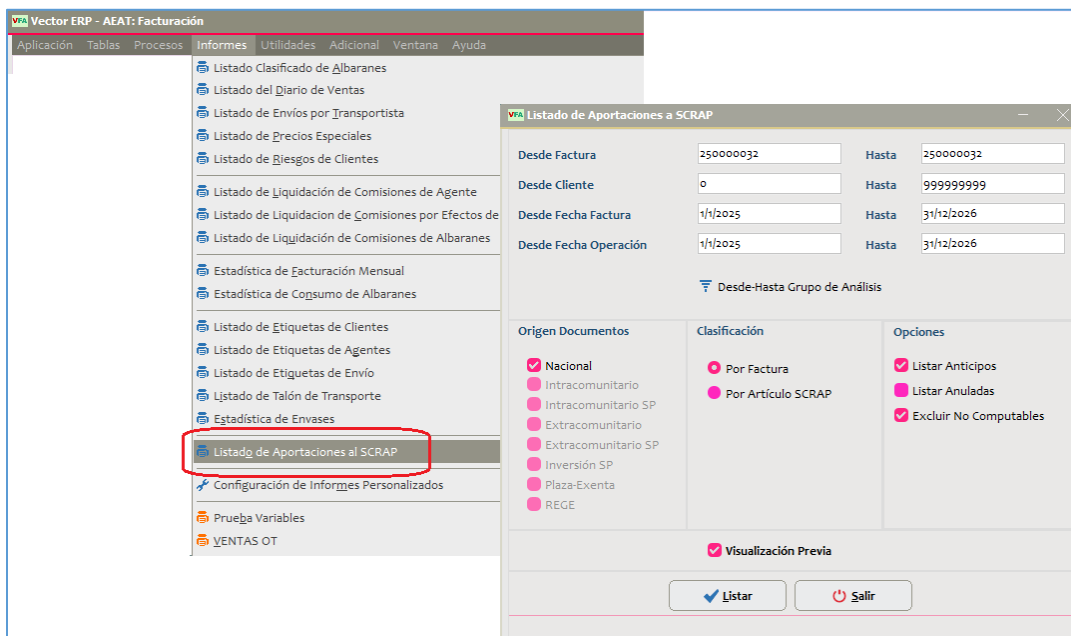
VFA Vector ERP - AEAT: Facturación

Aplicación Tablas Procesos Informes Utilidades Adicional Ventana Ayuda

Listado Clasificado de Albaranes
Listado del Diario de Ventas
Listado de Envíos por Transportista
Listado de Precios Especiales
Listado de Riesgos de Clientes
Listado de Liquidación de Comisiones de Agente
Listado de Liquidacion de Comisiones por Efectos de
Listado de Liquidación de Comisiones de Albaranes
Estadística de Facturación Mensual
Estadística de Consumo de Albaranes
Listado de Etiquetas de Clientes
Listado de Etiquetas de Agentes
Listado de Etiquetas de Envío
Listado de Talón de Transporte
Estadística de Envases
Listado de Aportaciones al SCRAP
Configuración de Informes Personalizados
Prueba Variables
VENTAS OT

VFA Listado de Aportaciones a SCRAP

| | | | |
|---|---|---|---|
| Desde Factura | 250000032 | Hasta | 250000032 |
| Desde Cliente | 0 | Hasta | 999999999 |
| Desde Fecha Factura | 1/1/2025 | Hasta | 31/12/2026 |
| Desde Fecha Operación | 1/1/2025 | Hasta | 31/12/2026 |

Desde-Hasta Grupo de Análisis

Origen Documentos
Nacional
Intracomunitario
Intracomunitario SP
Extracomunitario
Extracomunitario SP
Inversión SP
Plaza-Exenta
REGE

Clasificación
Por Factura
Por Artículo SCRAP

Opciones
Listar Anticipos
Listar Anuladas
Excluir No Computables

Visualización Previa

Listar
Salir